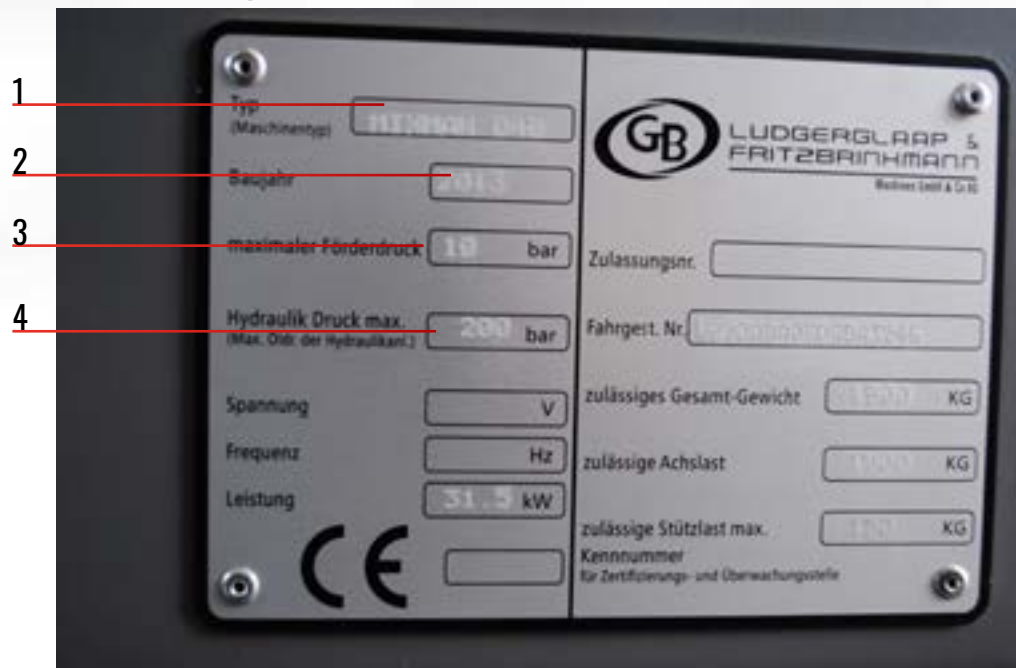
1
2
3
4

Typ
(Maschinentyp)
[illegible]

Baujahr
2013

maximaler Förderdruck
10 bar

Hydraulik Druck max.
(Max. Öldr. der Hydraulikanl.)
200 bar

Spannung
V

Frequenz
Hz

Leistung
31.5 kW

CE

GB
LUDGERGLAAP & FRITZBRINKMANN
Maschinen GmbH & Co KG

Zulassungsnr.

Fahrgest. Nr. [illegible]

zulässiges Gesamt-Gewicht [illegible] KG

zulässige Achslast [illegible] KG

zulässige Stützlast max. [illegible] KG

Kennnummer
für Zertifizierungs- und Überwachungsstelle